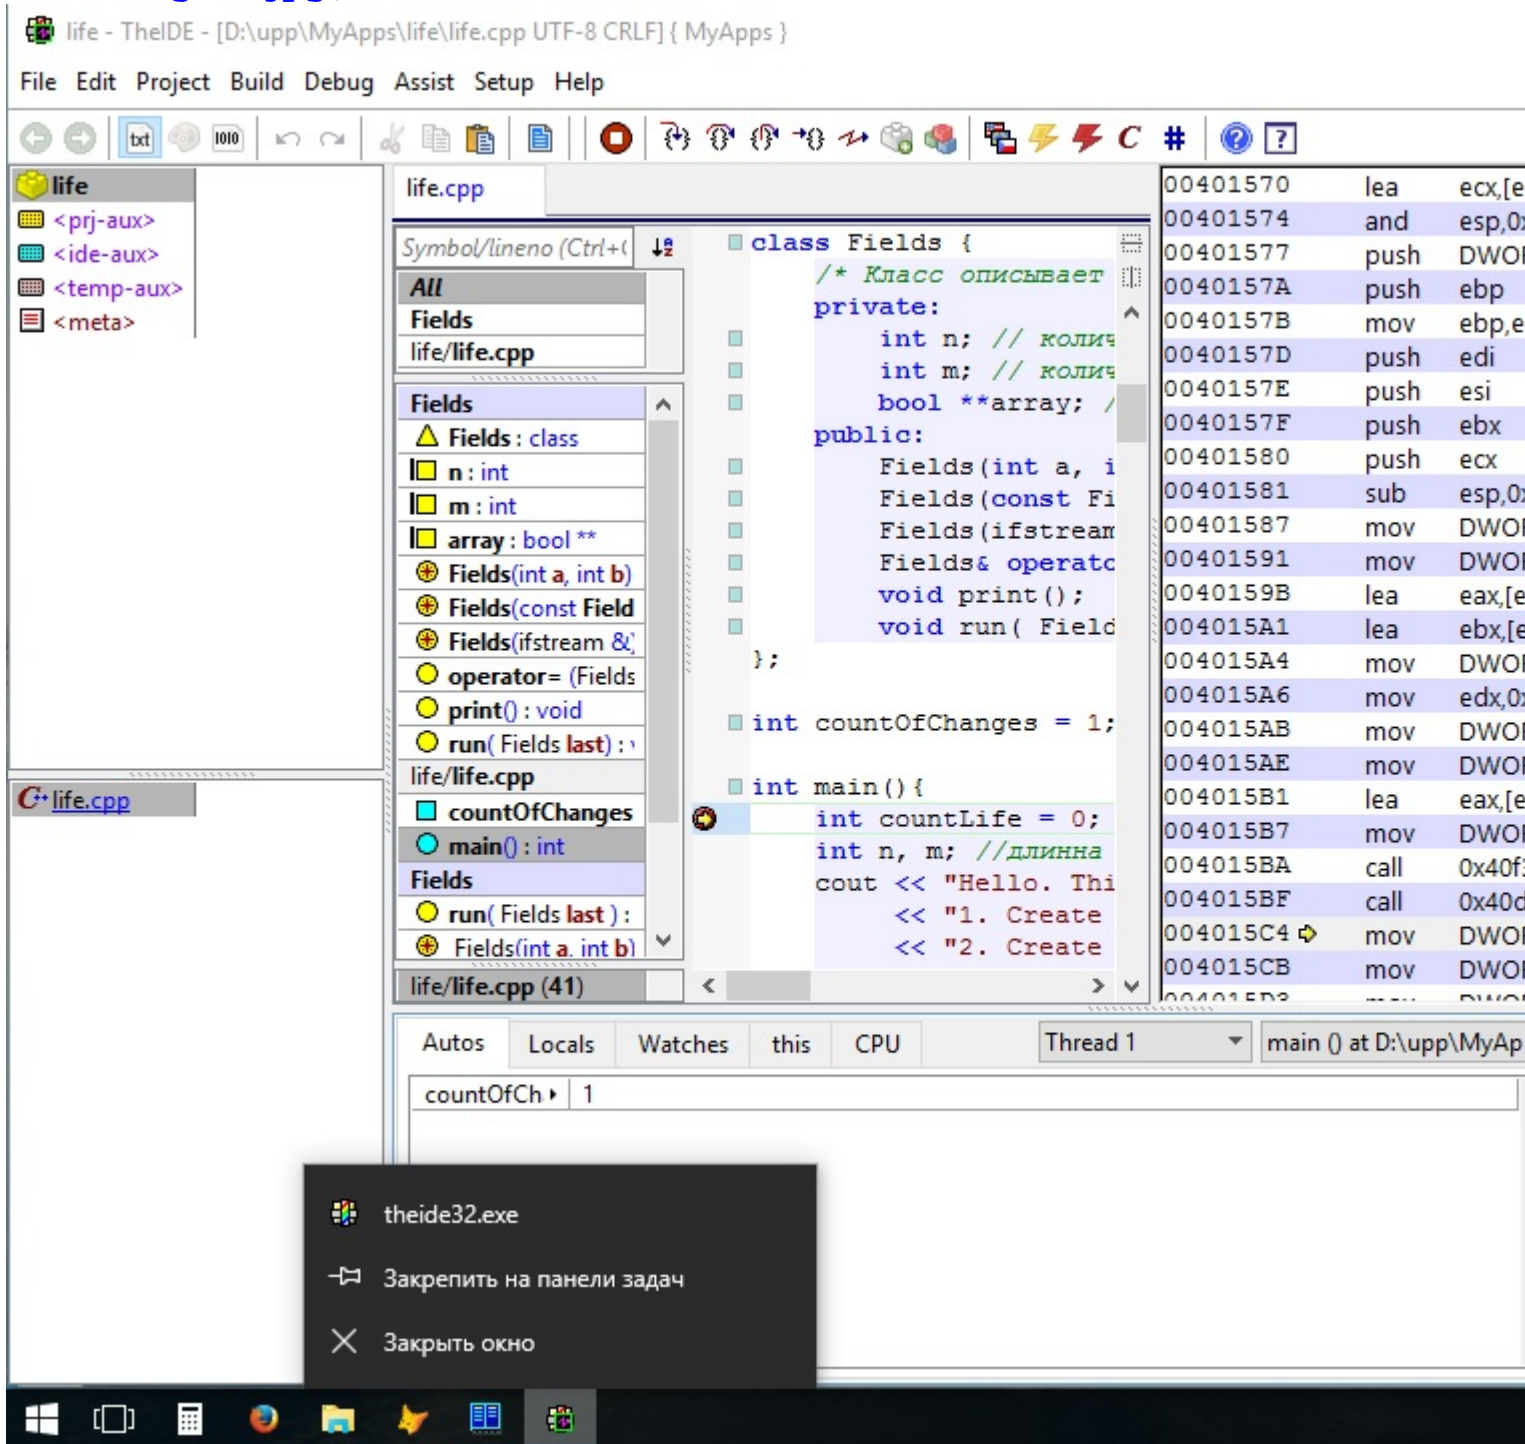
life - TheIDE - [D:\upp\MyApps\life\life.cpp UTF-8 CRLF] { MyApps }

File Edit Project Build Debug Assist Setup Help

txt 1010

life
<prj-aux>
<ide-aux>
<temp-aux>
<meta>

life.cpp

life.cpp

Symbol/lineno (Ctrl+(

All
Fields
life/life.cpp

Fields
Fields : class
n : int
m : int
array : bool **
Fields(int a, int b)
Fields(const Field
Fields(ifstream &)
operator= (Fields
print() : void
run( Fields last) : 
life/life.cpp
countOfChanges
main() : int
Fields
run( Fields last ) :
Fields(int a, int b)

life/life.cpp (41)

class Fields {
    /* Класс описывает
    private:
        int n; // колич
        int m; // колич
        bool **array; /
    public:
        Fields(int a, i
        Fields(const Fi
        Fields(ifstream
        Fields& operato
        void print();
        void run( Field
};

int countOfChanges = 1;

int main(){
    int countLife = 0;
    int n, m; //длинна
    cout << "Hello. Thi
        << "1. Create
        << "2. Create

| | | |
|---|---|---|
| 00401570 | lea | ecx,[e |
| 00401574 | and | esp,0: |
| 00401577 | push | DWOI |
| 0040157A | push | ebp |
| 0040157B | mov | ebp,e |
| 0040157D | push | edi |
| 0040157E | push | esi |
| 0040157F | push | ebx |
| 00401580 | push | ecx |
| 00401581 | sub | esp,0: |
| 00401587 | mov | DWOI |
| 00401591 | mov | DWOI |
| 0040159B | lea | eax,[e |
| 004015A1 | lea | ebx,[e |
| 004015A4 | mov | DWOI |
| 004015A6 | mov | edx,0: |
| 004015AB | mov | DWOI |
| 004015AE | mov | DWOI |
| 004015B1 | lea | eax,[e |
| 004015B7 | mov | DWOI |
| 004015BA | call | 0x40f: |
| 004015BF | call | 0x40d |
| 004015C4 | mov | DWOI |
| 004015CB | mov | DWOI |

Autos Locals Watches this CPU
Thread 1
main () at D:\upp\MyAp

countOfCh | 1

theide32.exe
Закрепить на панели задач
Закрыть окно